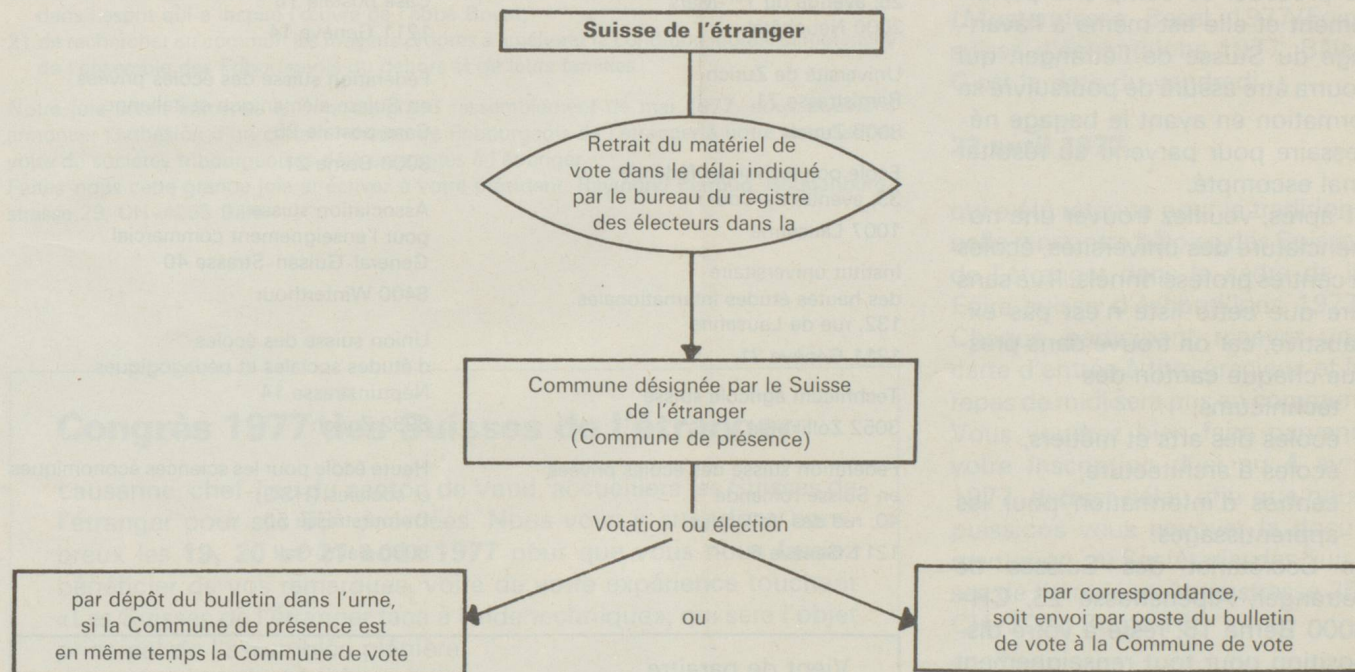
Suisse de l'étranger

Retrait du matériel de vote dans le délai indiqué par le bureau du registre des électeurs dans la

Commune désignée par le Suisse de l'étranger (Commune de présence)

Votation ou élection

par dépôt du bulletin dans l'urne, si la Commune de présence est en même temps la Commune de vote

ou

par correspondance, soit envoi par poste du bulletin de vote à la Commune de vote